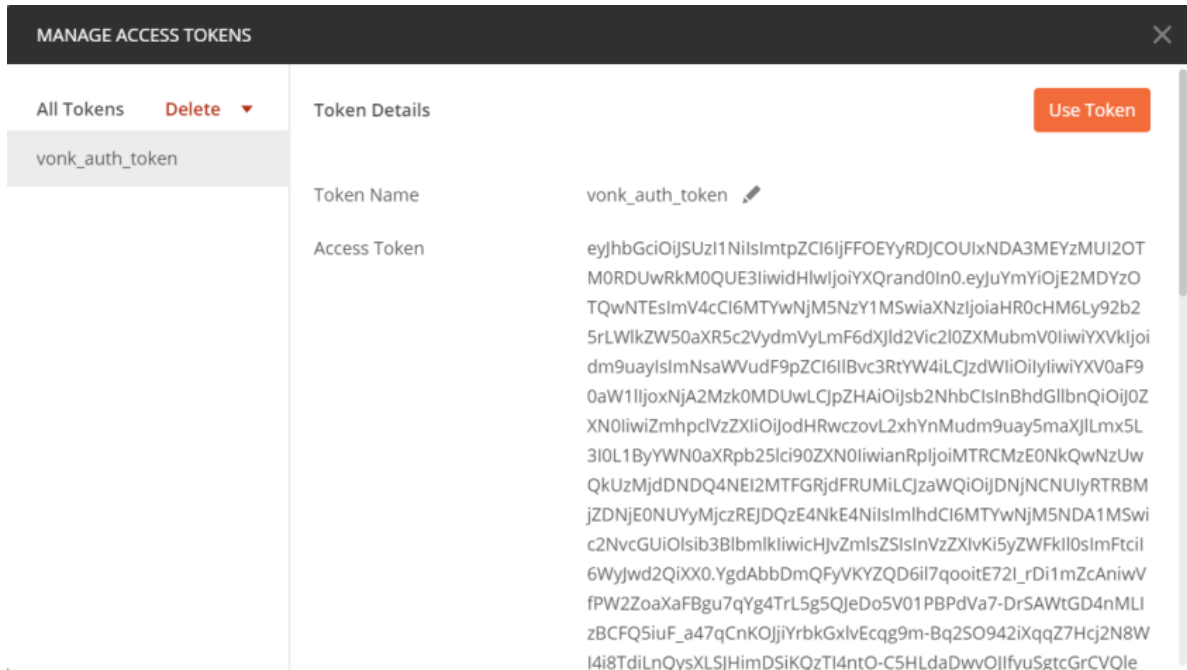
MANAGE ACCESS TOKENS

All Tokens Delete

vonk_auth_token

Token Details

Use Token

Token Name vonk_auth_token

Access Token eyJhbGciOiJSUzI1NiIsImtpZCI6IjFFOEYyRDJCOUIxNDA3MEYzMUI2OTM0RDUwRkM0QUE3IiwidHlwIjoiYXQrand0In0.eyJuYmYiOjE2MDYzOTQwNTEsImV4cCI6MTYwNjM5NzY1MSwiaXNzIjoiaHR0cHM6Ly92b25rLWlkZW50aXR5c2VydmVyLmF6dXJld2Vic2l0ZXMubmV0IiwiYXVkIjoidm9uayIsImNsaWVudF9pZCI6IlBvc3RtYW4iLCJzdWIiOiIyIiwiYXV0aF90aW1lIjoxNjA2Mzk0MDUwLCJpZHAiOiJsb2NhbCIsInBhdGllbnQiOiJ0ZXN0IiwiZmhpclVzZXIiOiJodHRwczovL2xhYnNudm9uay5maXJlLmx5L3l0L1ByYWN0aXRpb25lci90ZXN0IiwianRpIjoiMTRCMzE0NkQwNzUwQkUzMjdDNDQ4NEI2MTFGRjdFRUMiLCJzaWQiOiJDNjNCNUIyRTRBMjZDNjE0NUYyMjczREJDQzE4NkE4NiIsImlhdCI6MTYwNjM5NDA1MSwic2NvcGUiOlsib3BlbmlkIiwicHJvZmlsZSIsInVzZXIvKi5yZWFkIl0sImFtciI6WyJwd2QiXX0.YgdAbbDmQFyVKYZQD6il7qooitE72I_rDi1mZcAniwVfPW2ZoaXaFBgu7qYg4TrL5g5QJeDo5V01PBPdVa7-DrSAWtGD4nMLIzBCFQ5iuF_a47qCnKOJjiYrbkGxlvEcqg9m-Bq2SO942iXqqZ7Hcj2N8Wl4i8TdiLnQysXLSJHimDSiKQzTI4ntO-C5HLdaDwvOJIfyuSgtcGrCVOle